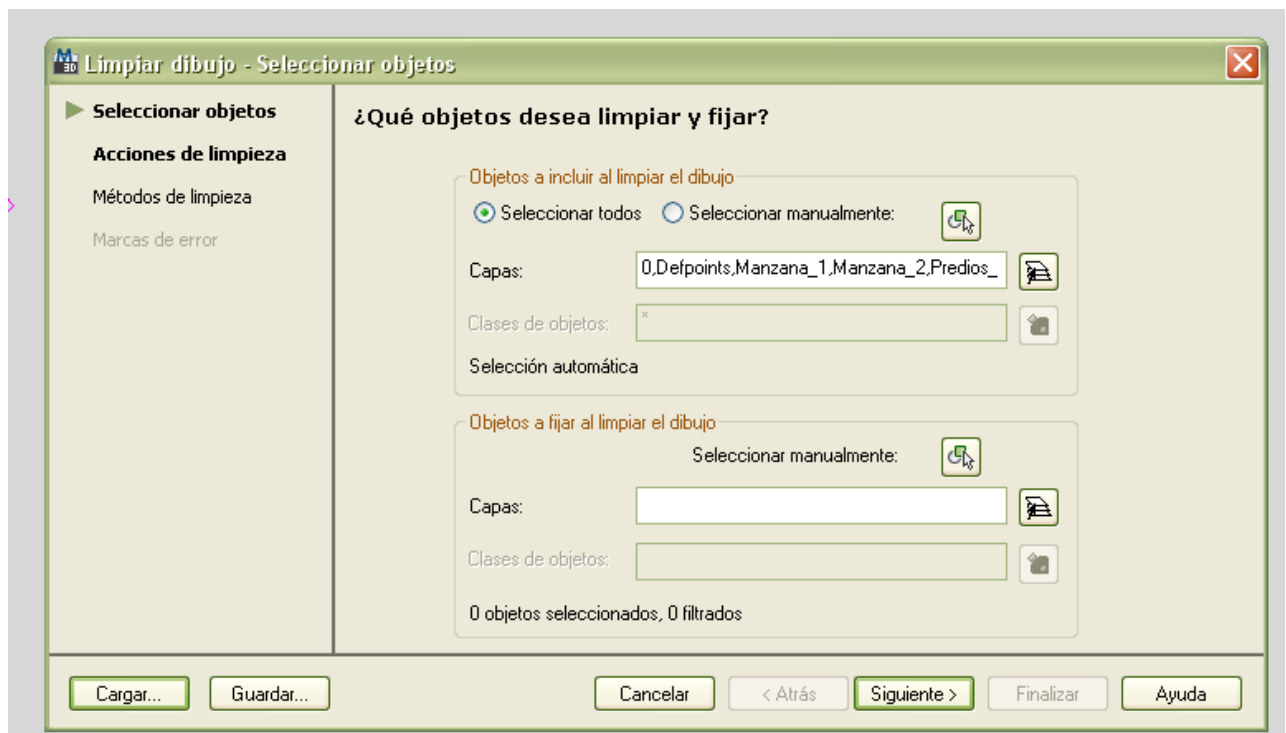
Limpiar dibujo - Seleccionar objetos

Seleccionar objetos
Acciones de limpieza
Métodos de limpieza
Marcas de error

¿Qué objetos desea limpiar y fijar?

Objetos a incluir al limpiar el dibujo
Seleccionar todos
Seleccionar manualmente:
Capas: 0,Defpoints,Manzana_1,Manzana_2,Predios_
Clases de objetos: *
Selección automática

Objetos a fijar al limpiar el dibujo
Seleccionar manualmente:
Capas:
Clases de objetos:
0 objetos seleccionados, 0 filtrados

Cargar... Guardar... Cancelar < Atrás Siguiente > Finalizar Ayuda